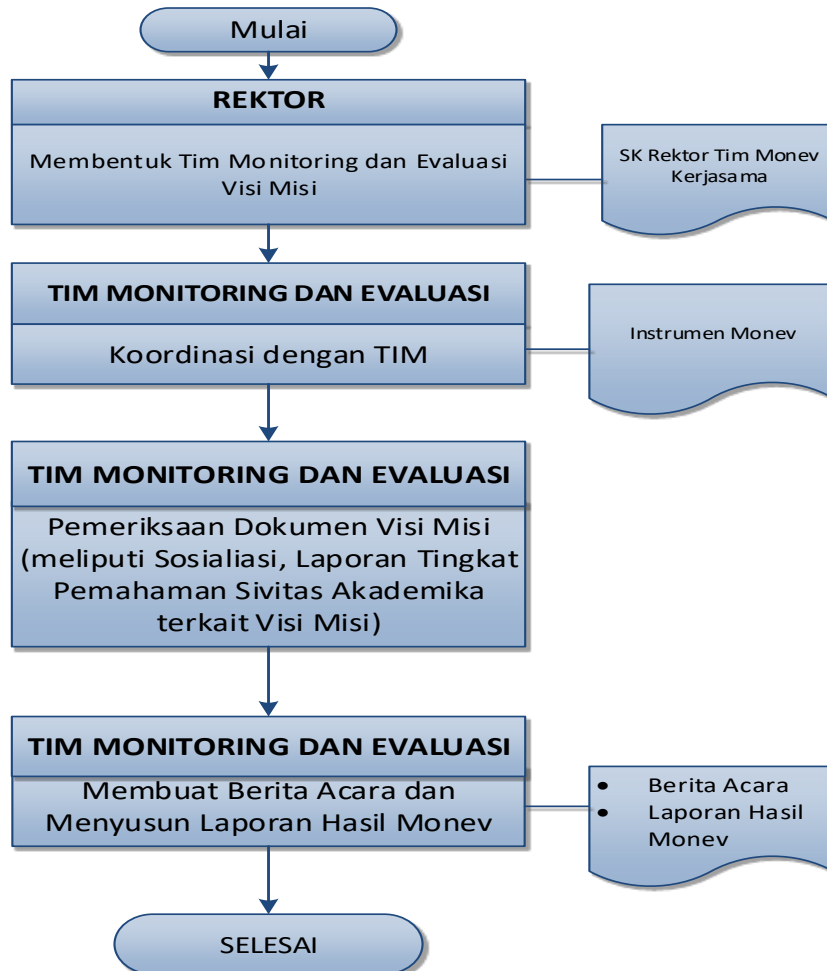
Mulai

REKTOR

Membentuk Tim Monitoring dan Evaluasi Visi Misi

SK Rektor Tim Monev Kerjasama

TIM MONITORING DAN EVALUASI

Koordinasi dengan TIM

Instrumen Monev

TIM MONITORING DAN EVALUASI

Pemeriksaan Dokumen Visi Misi (meliputi Sosialiasi, Laporan Tingkat Pemahaman Sivitas Akademika terkait Visi Misi)

TIM MONITORING DAN EVALUASI

Membuat Berita Acara dan Menyusun Laporan Hasil Monev

• Berita Acara
• Laporan Hasil Monev

SELESAI